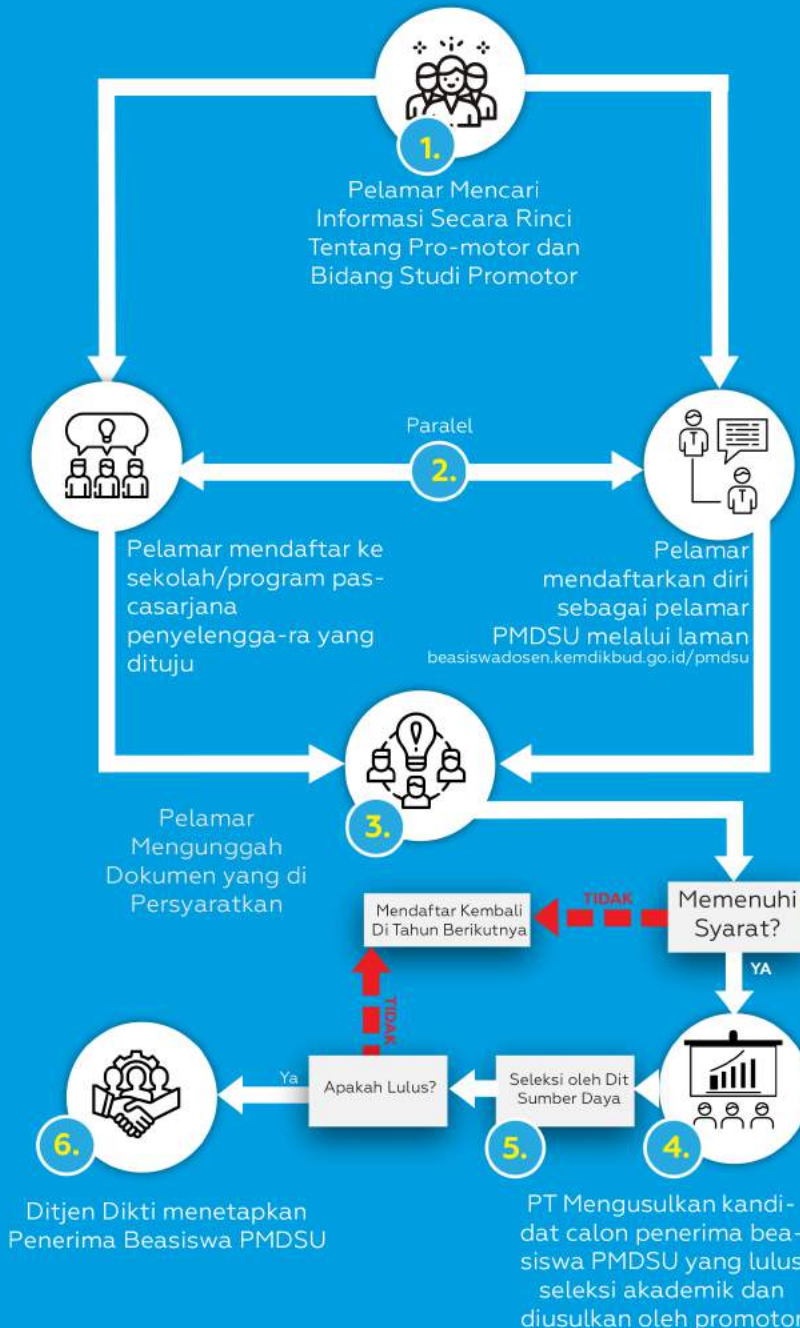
1.

Pelamar Mencari Informasi Secara Rinci Tentang Pro-motor dan Bidang Studi Promotor

Paralel

2.

Pelamar mendaftar ke sekolah/program pas-casarjana penyelengga-ra yang dituju

Pelamar mendaftarkan diri sebagai pelamar PMDSU melalui laman beasiswadosen.kemdikbud.go.id/pmdsu

3.

Pelamar Mengunggah Dokumen yang di Persyaratkan

Memenuhi Syarat?

TIDAK

Mendaftar Kembali Di Tahun Berikutnya

YA

TIDAK

4.

Seleksi oleh Dit Sumber Daya

5.

Apakah Lulus?

Ya

6.

Ditjen Dikti menetapkan Penerima Beasiswa PMDSU

PT Mengusulkan kandi-dat calon penerima bea-siswa PMDSU yang lulus seleksi akademik dan diusulkan oleh promotor